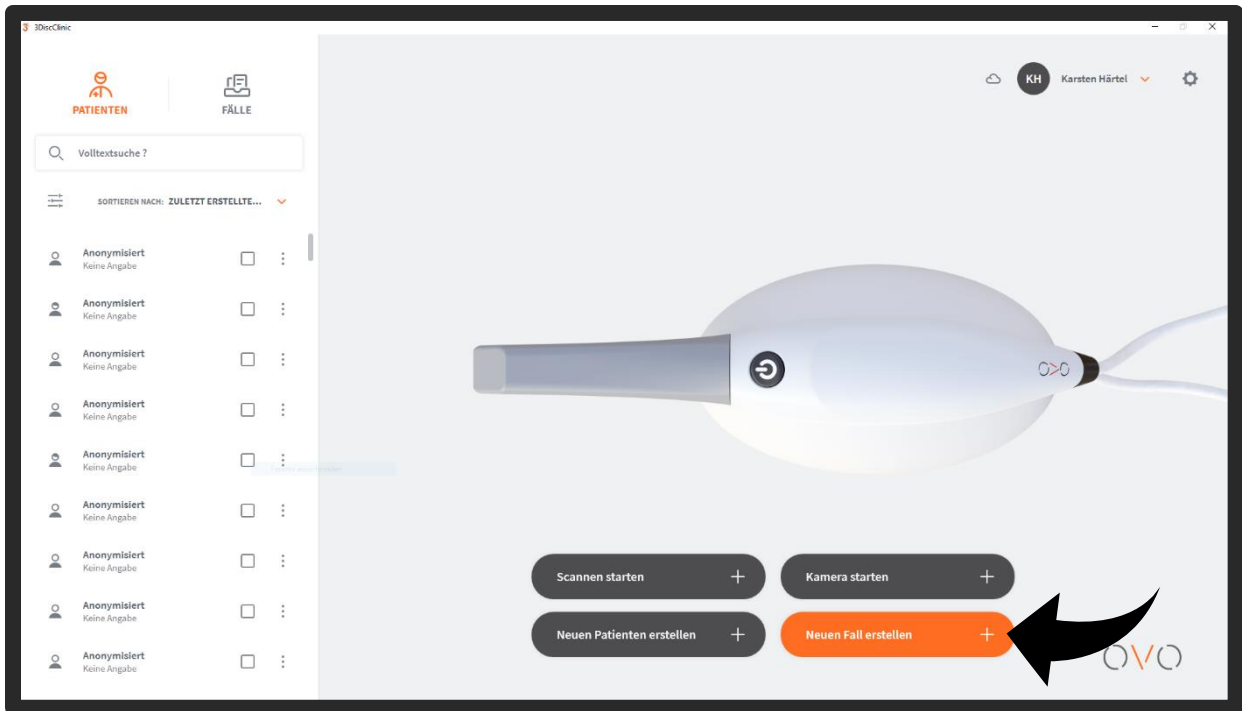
3DiscClinic

PATIENTEN

FÄLLE

Volltextsuche ?

SORTIEREN NACH: ZULETZT ERSTELLTE...

Anonymisiert
Keine Angabe

Anonymisiert
Keine Angabe

Anonymisiert
Keine Angabe

Anonymisiert
Keine Angabe

Anonymisiert
Keine Angabe

Anonymisiert
Keine Angabe

Anonymisiert
Keine Angabe

Anonymisiert
Keine Angabe

Anonymisiert
Keine Angabe

KH Karsten Härtel

Scannen starten +

Kamera starten +

Neuen Patienten erstellen +

Neuen Fall erstellen +

OVO